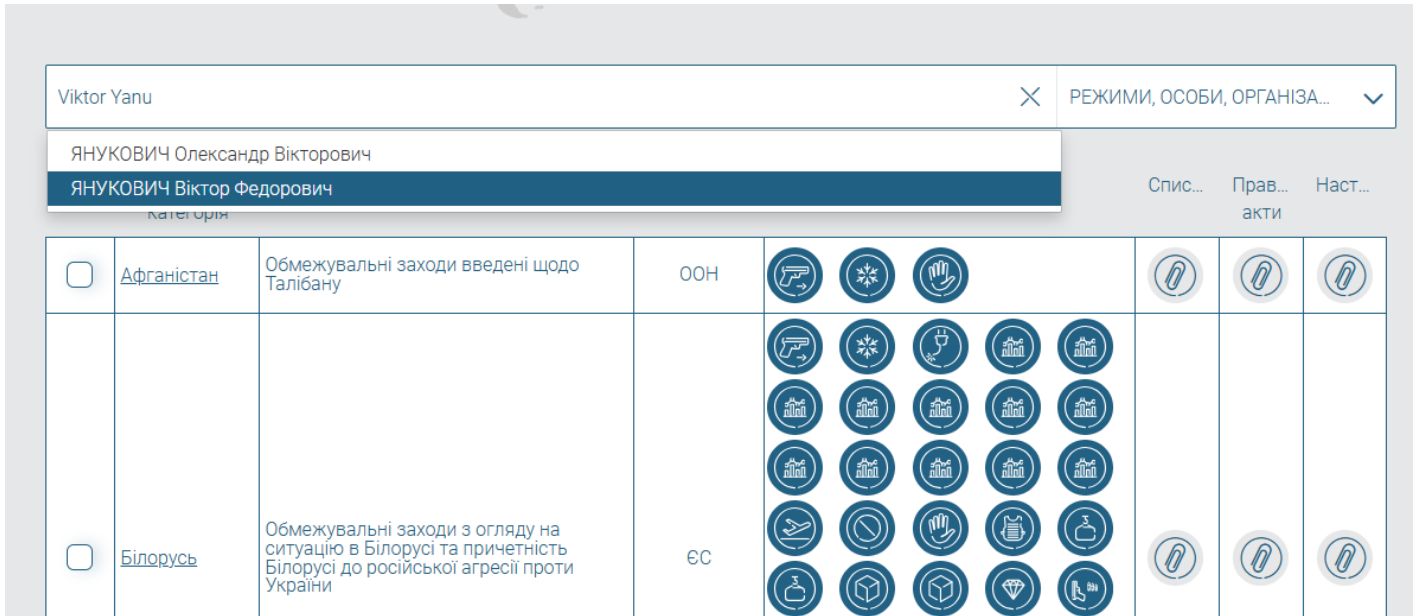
Viktor Yanu

РЕЖИМИ, ОСОБИ, ОРГАНІЗА...

ЯНУКОВИЧ Олександр Вікторович

ЯНУКОВИЧ Віктор Федорович

категорія

Спис...

Прав... акти

Наст...

| | Афганістан | Обмежувальні заходи введені щодо Талібану | ООН | | | | |
|---|---|---|---|---|---|---|---|
| | Білорусь | Обмежувальні заходи з огляду на ситуацію в Білорусі та причетність Білорусі до російської агресії проти України | ЄС | | | | |